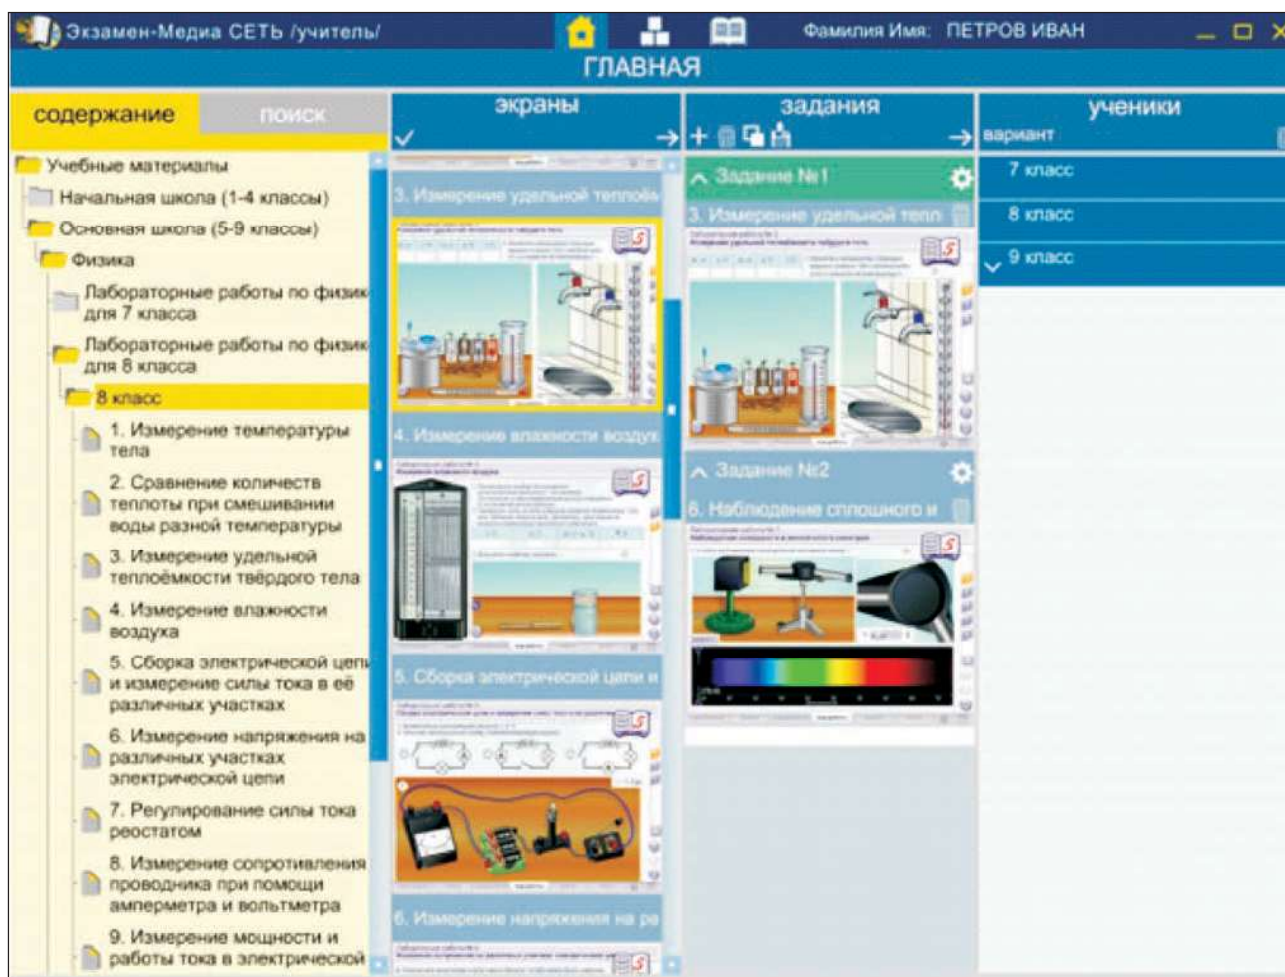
Экзамен-Медиа СЕТЬ /учитель/

Фамилия Имя: ПЕТРОВ ИВАН

ГЛАВНАЯ

содержание

поиск

экраны

задания

ученики

вариант

Учебные материалы

Начальная школа (1-4 классы)

Основная школа (5-9 классы)

Физика

Лабораторные работы по физик для 7 класса

Лабораторные работы по физик для 8 класса

8 класс

1. Измерение температуры тела

2. Сравнение количеств теплоты при смешивании воды разной температуры

3. Измерение удельной теплоёмкости твёрдого тела

4. Измерение влажности воздуха

5. Сборка электрической цепи и измерение силы тока в её различных участках

6. Измерение напряжения на различных участках электрической цепи

7. Регулирование силы тока реостатом

8. Измерение сопротивления проводника при помощи амперметра и вольтметра

9. Измерение мощности и работы тока в электрической

3. Измерение удельной теплоё

4. Измерение влажности воздух

5. Сборка электрической цепи и

6. Измерение напряжения на ра

Задание №1

3. Измерение удельной тепл

Задание №2

6. Наблюдение сплошного и

7 класс

8 класс

9 класс